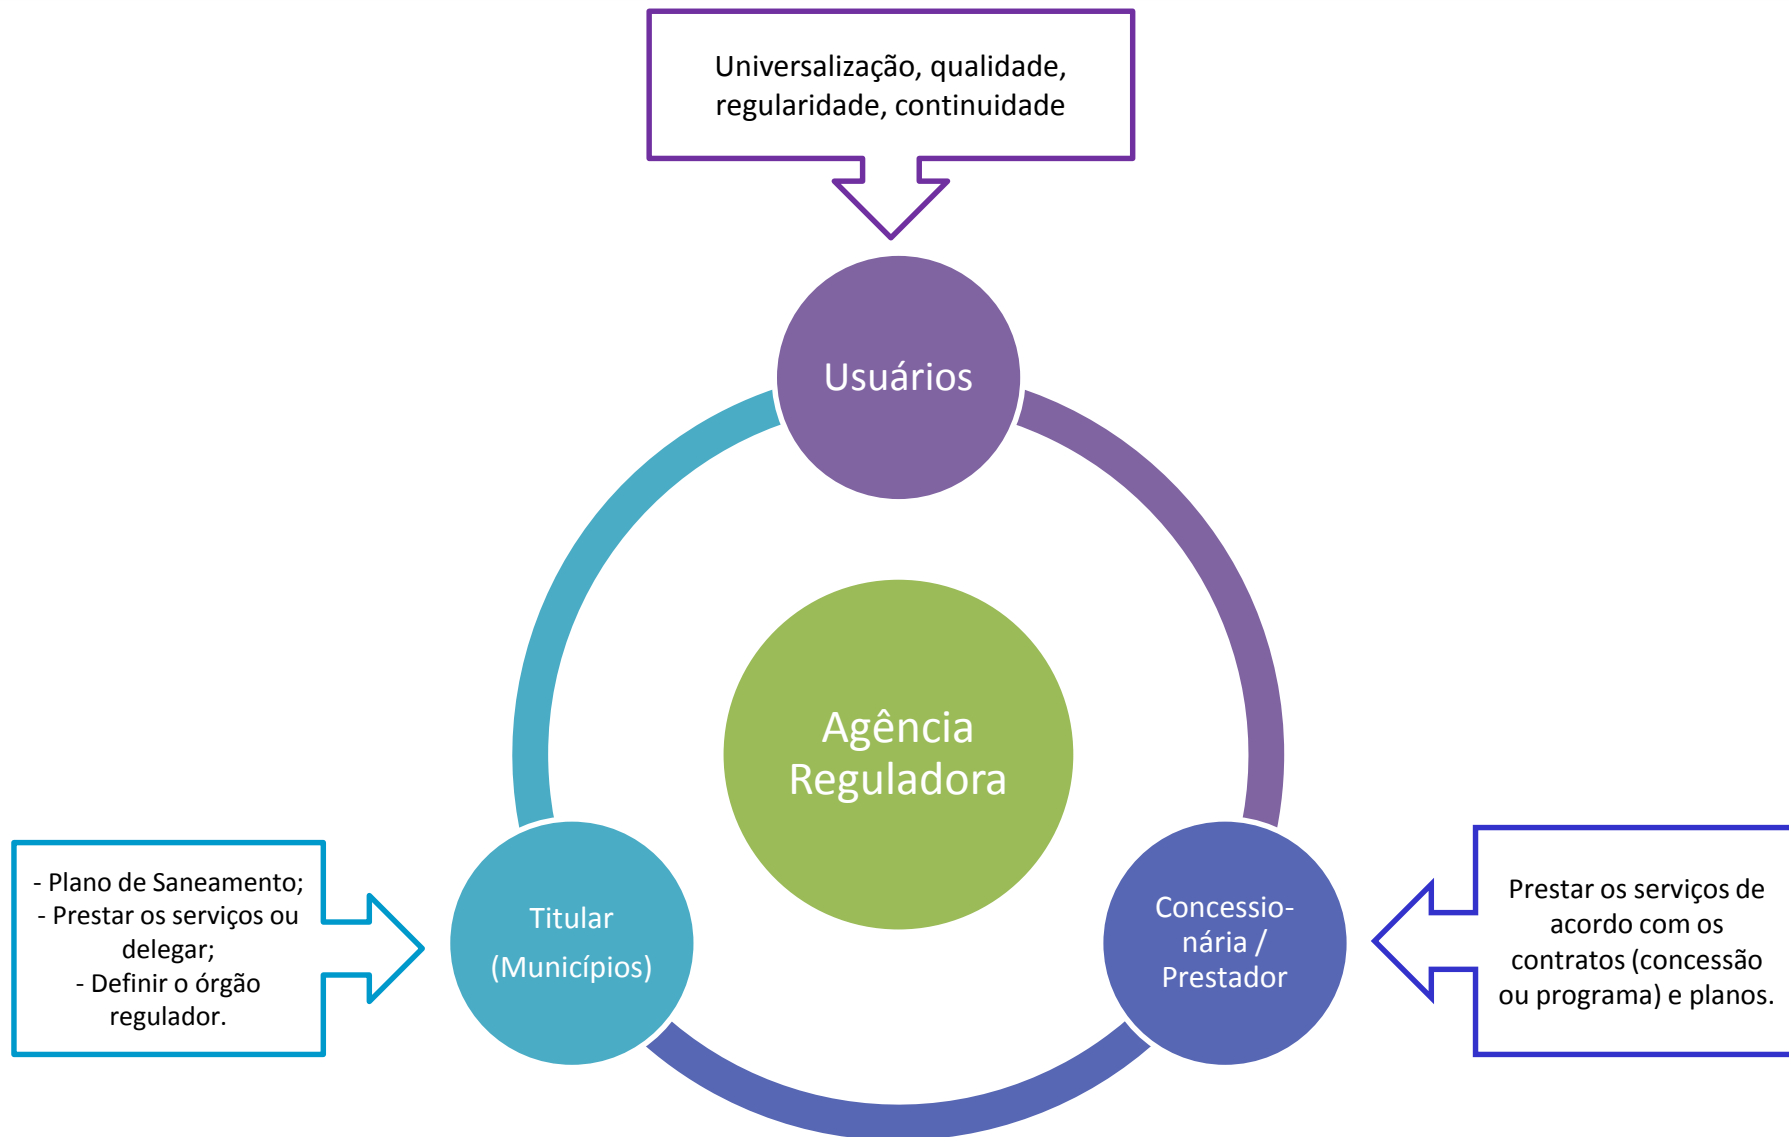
Universalização, qualidade, regularidade, continuidade

Usuários

Agência Reguladora

- Plano de Saneamento;
- Prestar os serviços ou delegar;
- Definir o órgão regulador.

Titular (Municípios)

Concessio-nária / Prestador

Prestar os serviços de acordo com os contratos (concessão ou programa) e planos.